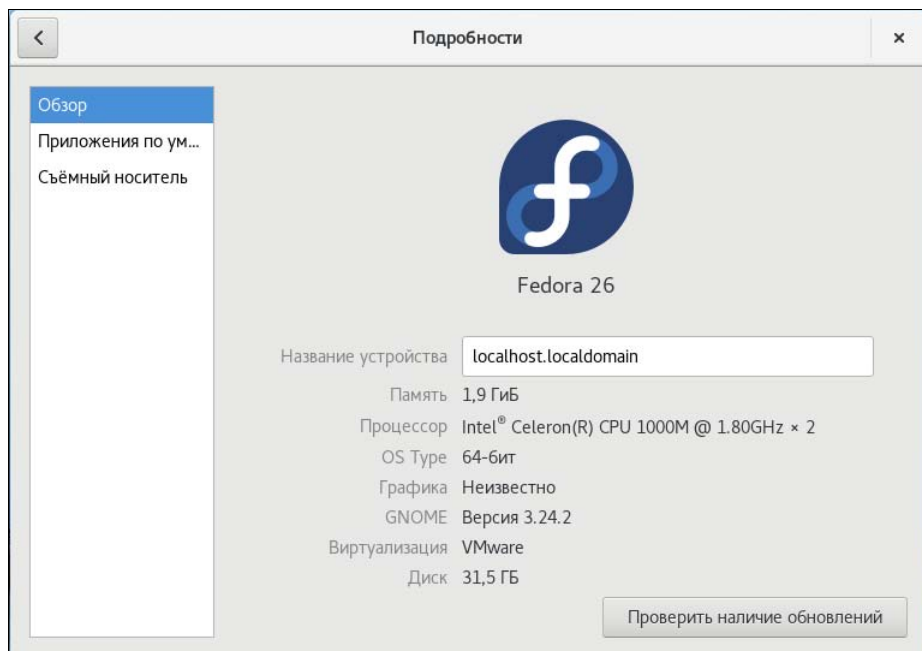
Подробности

×

Обзор
Приложения по ум...
Съёмный носитель

Fedora 26

| | |
|---|---|
| Название устройства | localhost.localdomain |
| Память | 1,9 ГиБ |
| Процессор | Intel® Celeron(R) CPU 1000M @ 1.80GHz × 2 |
| OS Type | 64-бит |
| Графика | Неизвестно |
| GNOME | Версия 3.24.2 |
| Виртуализация | VMware |
| Диск | 31,5 ГБ |

Проверить наличие обновлений